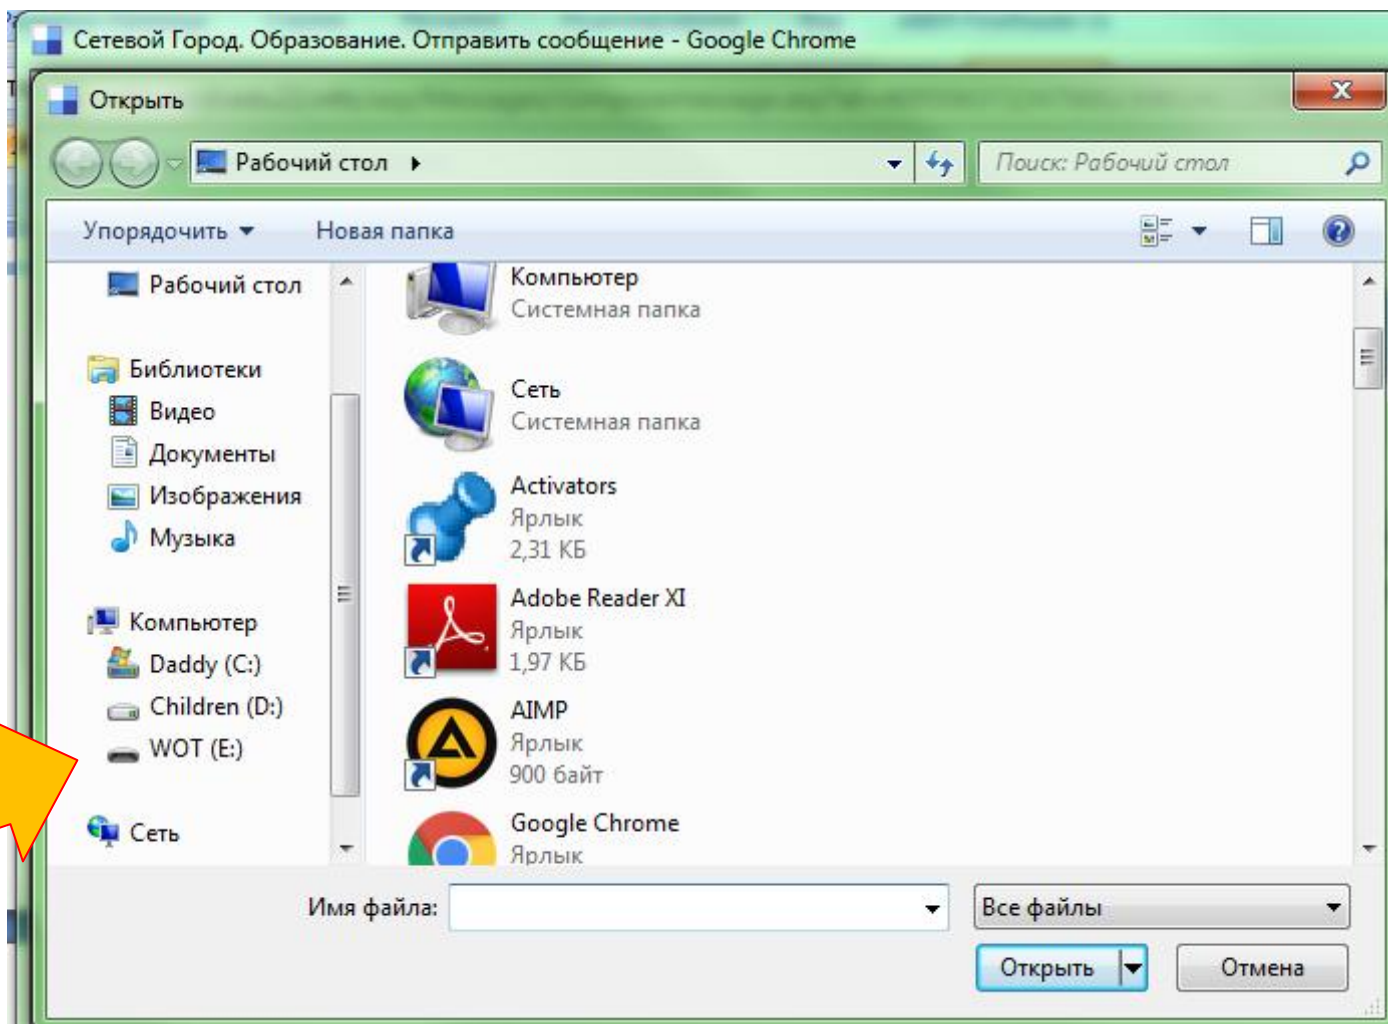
Сетевой Город. Образование. Отправить сообщение - Google Chrome

Открыть

Рабочий стол

Поиск: Рабочий стол

Упорядочить

Новая папка

Рабочий стол

Библиотеки

Видео

Документы

Изображения

Музыка

Компьютер

Daddy (C:)

Children (D:)

WOT (E:)

Сеть

Компьютер
Системная папка

Сеть
Системная папка

Activators
Ярлык
2,31 КБ

Adobe Reader XI
Ярлык
1,97 КБ

AIMP
Ярлык
900 байт

Google Chrome
Ярлык

Имя файла:

Все файлы

Открыть

Отмена